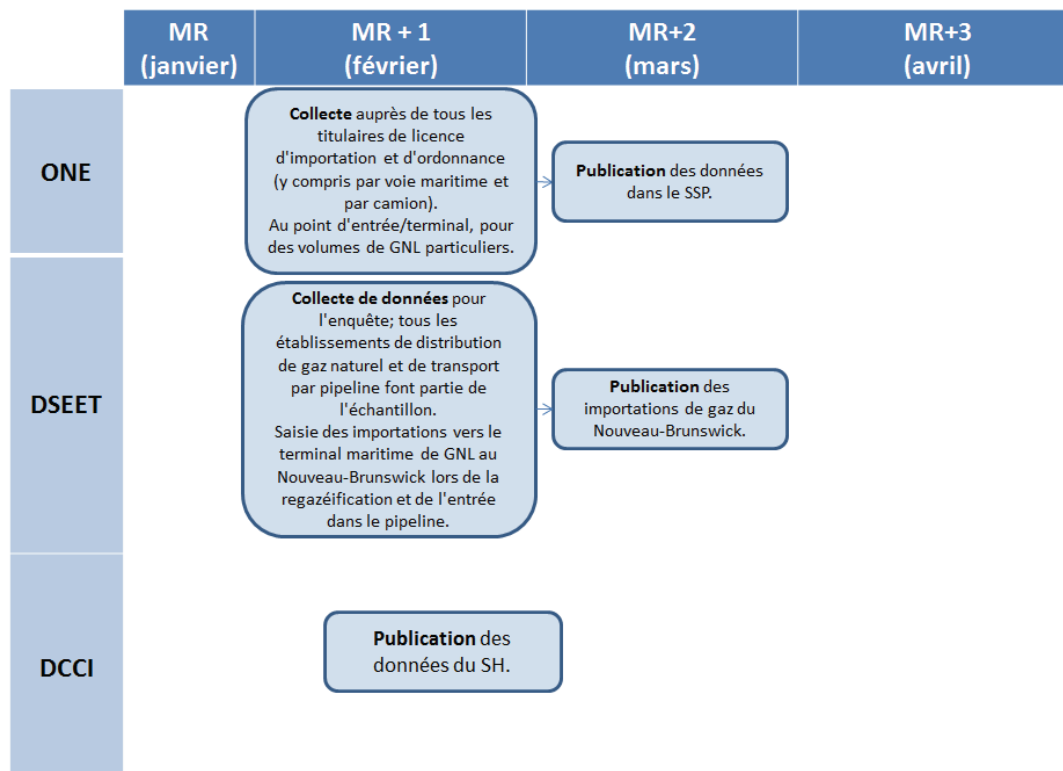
MR (janvier)

MR + 1 (février)

MR+2 (mars)

MR+3 (avril)

ONE

Collecte auprès de tous les titulaires de licence d'importation et d'ordonnance (y compris par voie maritime et par camion). Au point d'entrée/terminal, pour des volumes de GNL particuliers.

Publication des données dans le SSP.

DSEET

Collecte de données pour l'enquête; tous les établissements de distribution de gaz naturel et de transport par pipeline font partie de l'échantillon. Saisie des importations vers le terminal maritime de GNL au Nouveau-Brunswick lors de la regazéification et de l'entrée dans le pipeline.

Publication des importations de gaz du Nouveau-Brunswick.

DCCI

Publication des données du SH.